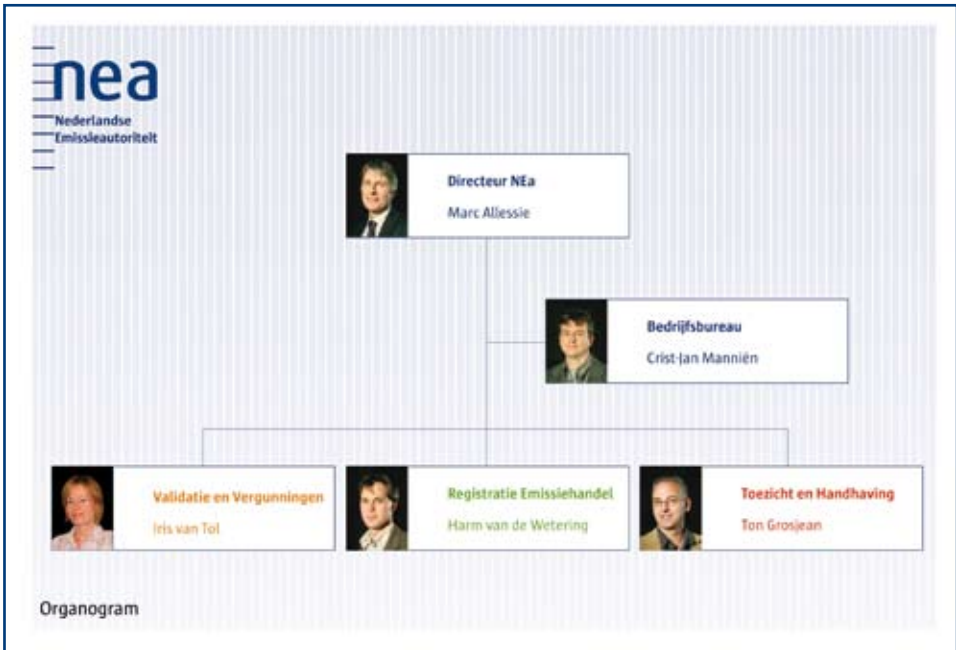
nea
Nederlandse Emissieautoriteit

Directeur NEa
Marc Allessie

Bedrijfsbureau
Crist-Jan Manniën

Validatie en Vergunningen
Iris van Tol

Registratie Emissiehandel
Harm van de Wetering

Toezicht en Handhaving
Ton Grosjean

Organogram